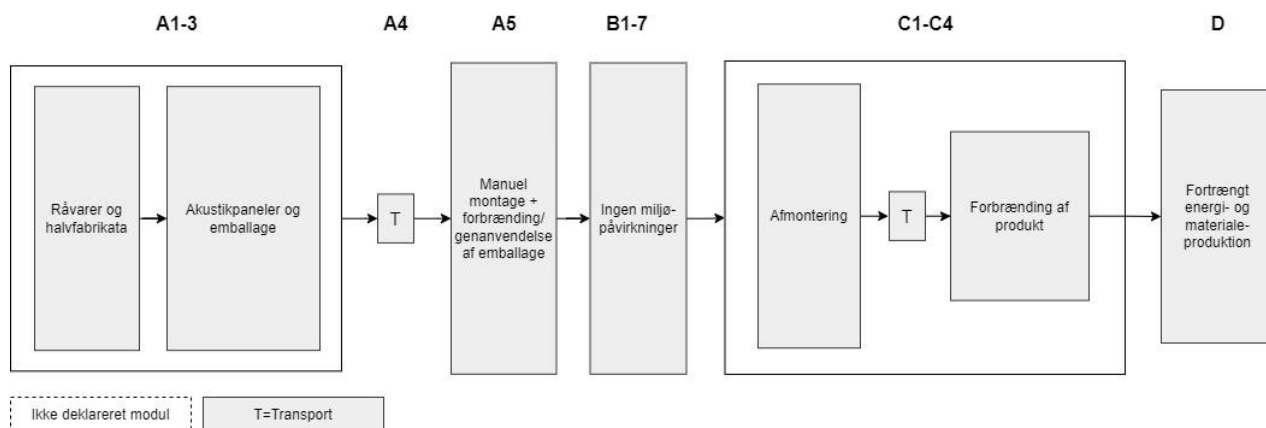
A1-3

Råvarer og halvfabrikata

Akustikpaneler og emballage

A4

T

A5

Manuel montage + forbrænding/ genanvendelse af emballage

B1-7

Ingen miljøpåvirkninger

C1-C4

Afmontering

T

Forbrænding af produkt

D

Fortrængt energi- og materialeproduktion

Ikke deklareret modul

T=Transport